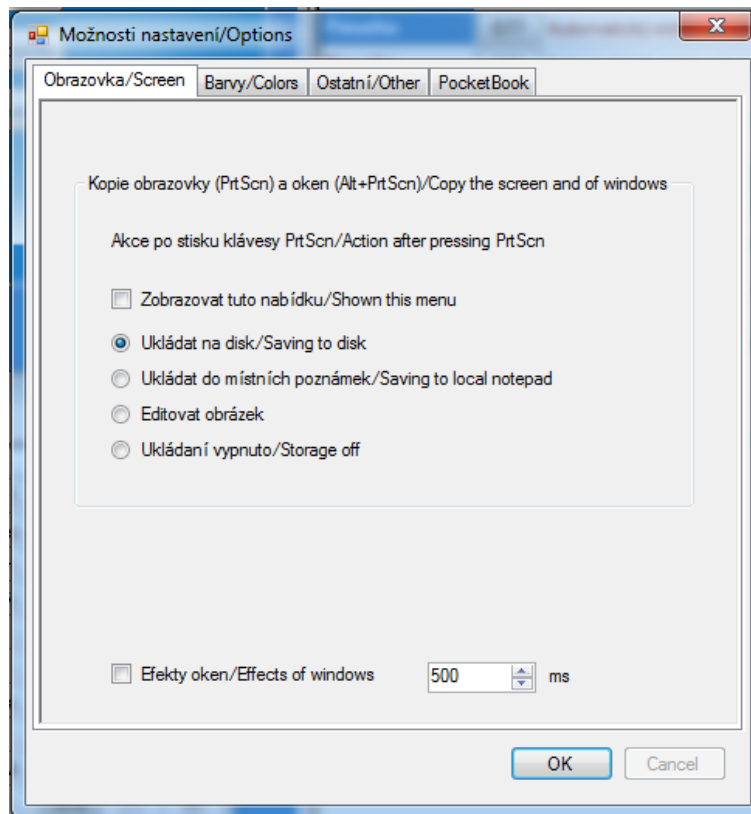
Možnosti nastavení/Options

Obrazovka/Screen | Barvy/Colors | Ostatní/Other | PocketBook

Kopie obrazovky (PrtScn) a oken (Alt+PrtScn)/Copy the screen and of windows

Akce po stisku klávesy PrtScn/Action after pressing PrtScn

Zobrazovat tuto nabídku/Shown this menu

Ukládat na disk/Saving to disk

Ukládat do místních poznámek/Saving to local notepad

Editovat obrázek

Ukládaní vypnuto/Storage off

Efekty oken/Effects of windows 500 ms

OK Cancel